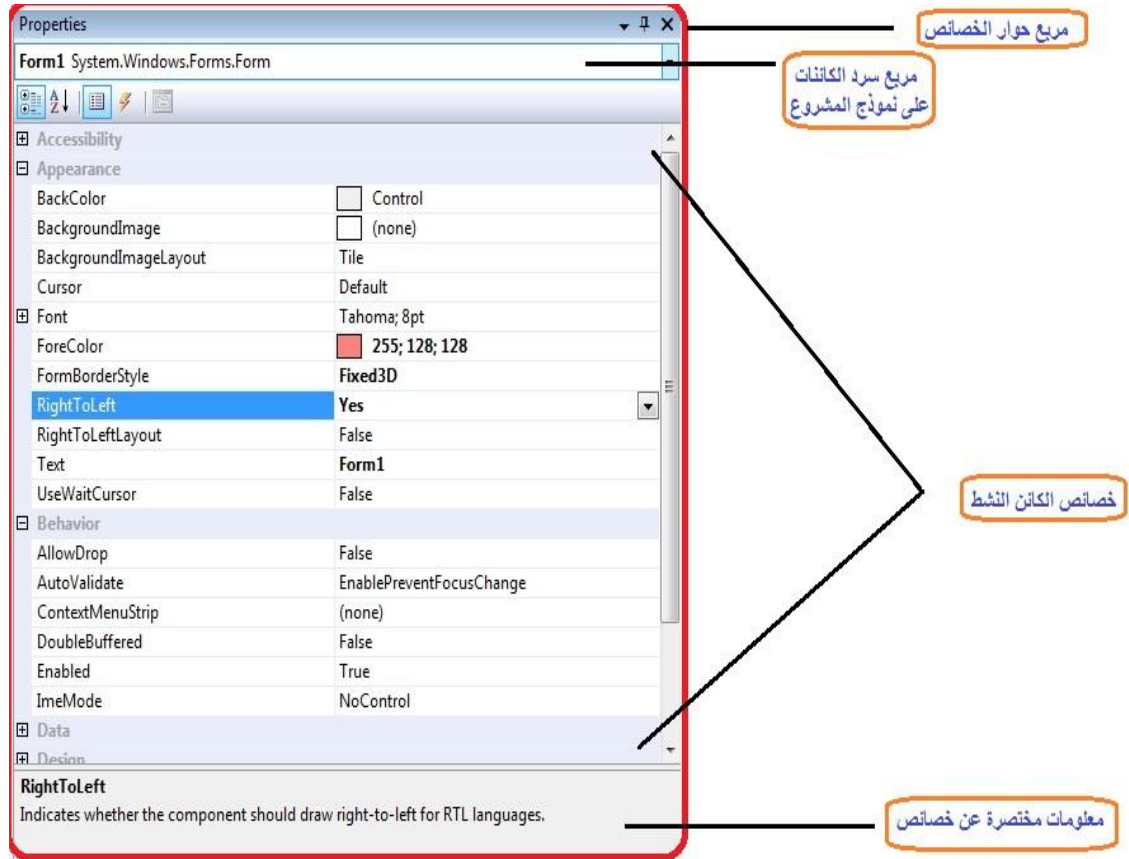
Properties

مربع حوار الخصائص

Form1 System.Windows.Forms.Form

مربع سرد الكائنات على نموذج المشروع

⊞ Accessibility
⊟ Appearance

| | |
|---|---|
| BackColor | Control |
| BackgroundImage | (none) |
| BackgroundImageLayout | Tile |
| Cursor | Default |
| ⊞ Font | Tahoma; 8pt |
| ForeColor | 255; 128; 128 |
| FormBorderStyle | Fixed3D |
| RightToLeft | Yes |
| RightToLeftLayout | False |
| Text | Form1 |
| UseWaitCursor | False |

⊟ Behavior

| | |
|---|---|
| AllowDrop | False |
| AutoValidate | EnablePreventFocusChange |
| ContextMenuStrip | (none) |
| DoubleBuffered | False |
| Enabled | True |
| ImeMode | NoControl |

⊞ Data
⊞ Design

خصائص الكائن النشط

RightToLeft
Indicates whether the component should draw right-to-left for RTL languages.

معلومات مختصرة عن خصائص